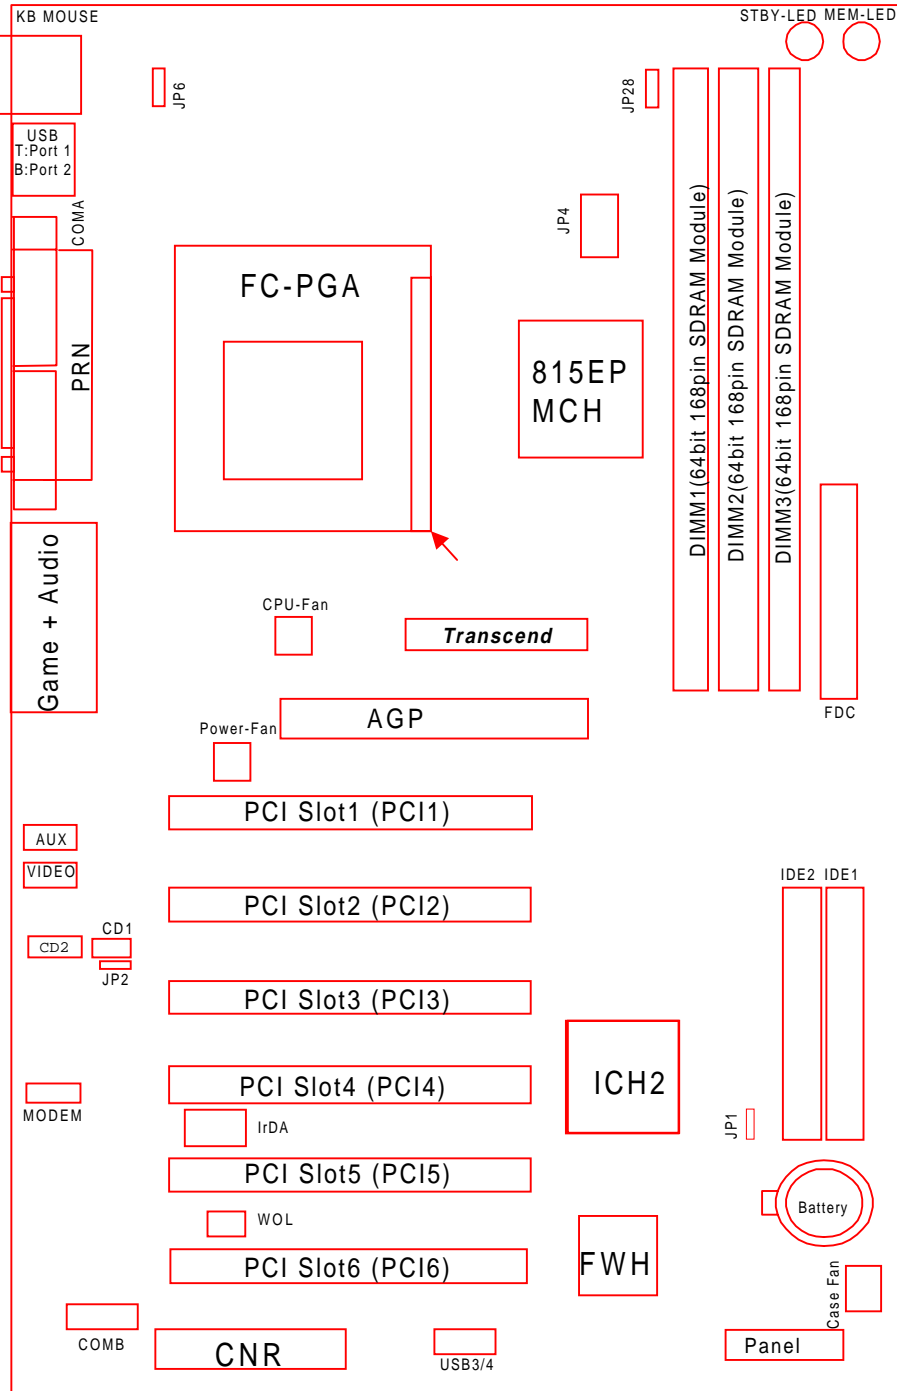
KB MOUSE

STBY-LED MEM-LED

JP6

JP28

USB
T:Port 1
B:Port 2

COMA

JP4

FC-PGA

PRN

815EP
MCH

DIMM1(64bit 168pin SDRAM Module)

DIMM2(64bit 168pin SDRAM Module)

DIMM3(64bit 168pin SDRAM Module)

Game + Audio

CPU-Fan

Transcend

AGP

Power-Fan

FDC

PCI Slot1 (PCI1)

AUX

VIDEO

IDE2 IDE1

PCI Slot2 (PCI2)

CD1

CD2

JP2

PCI Slot3 (PCI3)

ICH2

PCI Slot4 (PCI4)

MODEM

IrDA

JP1

PCI Slot5 (PCI5)

Battery

WOL

FWH

PCI Slot6 (PCI6)

Case Fan

COMB

CNR

USB3/4

Panel